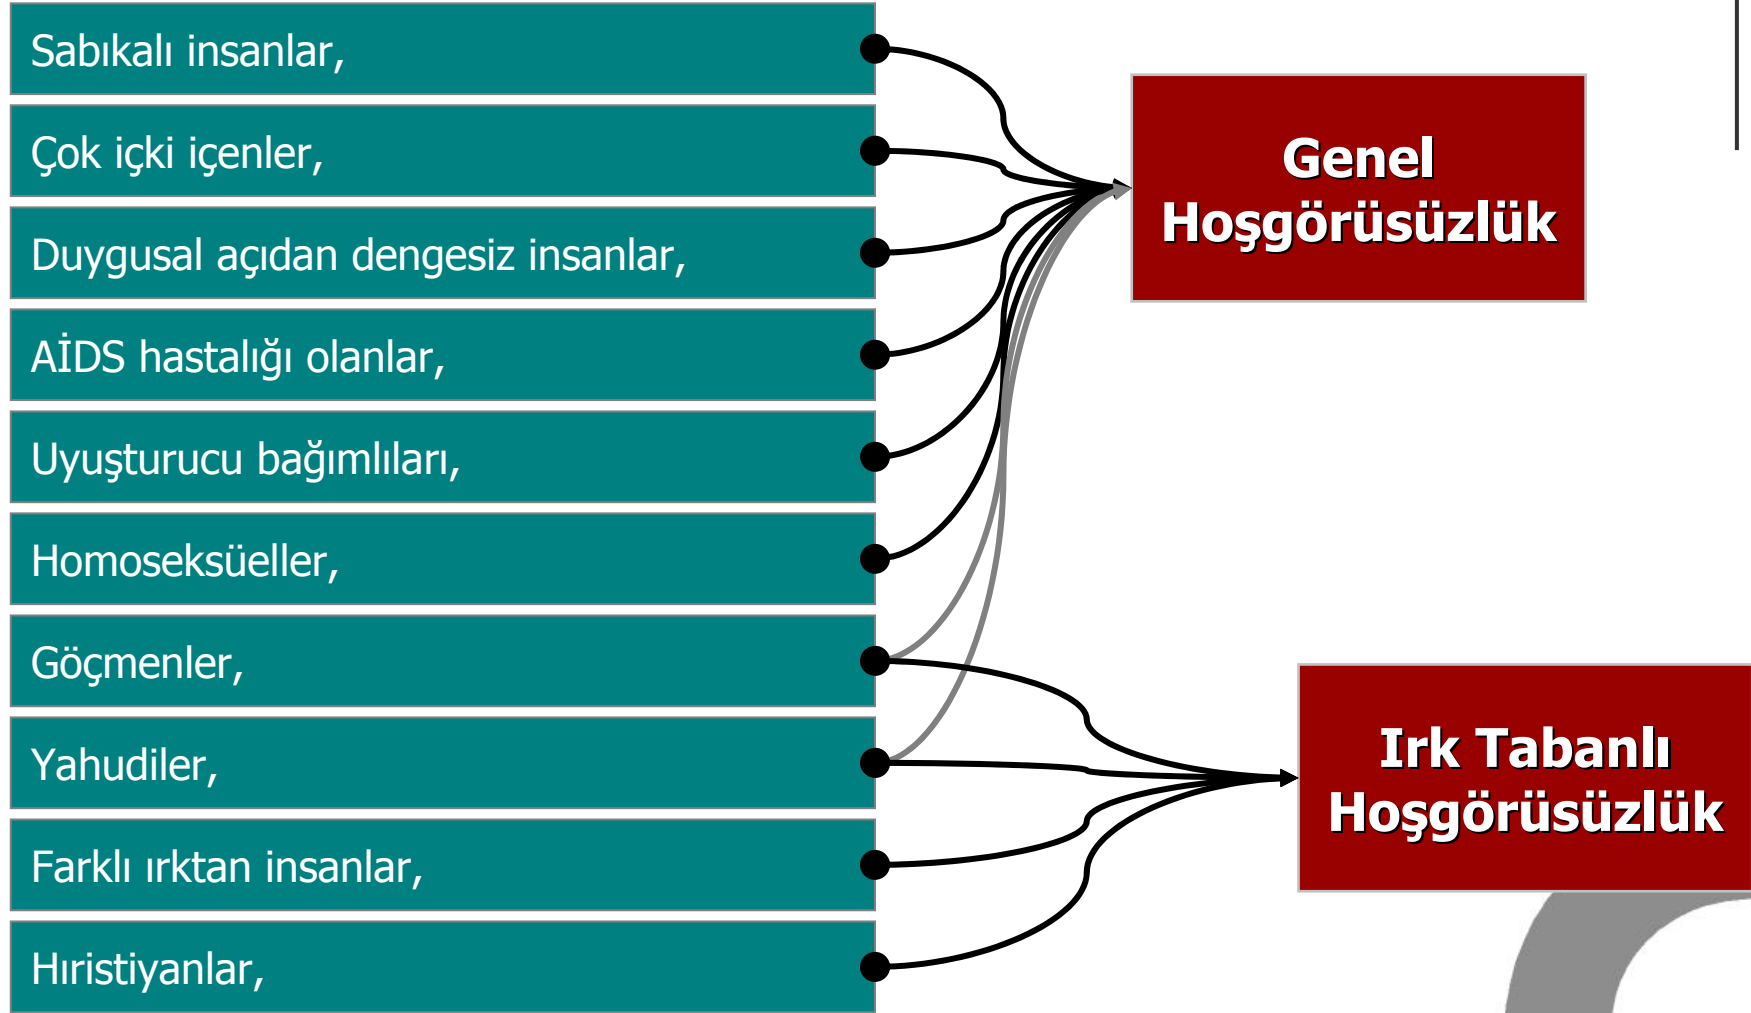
Sabıkalı insanlar,

Çok içki içenler,

Duygusal açıdan dengesiz insanlar,

AİDS hastalığı olanlar,

Uyuşturucu bağımlıları,

Homoseksüeller,

Göçmenler,

Yahudiler,

Farklı ırktan insanlar,

Hıristiyanlar,

Genel Hoşgörüsüzlük

Irk Tabanlı Hoşgörüsüzlük